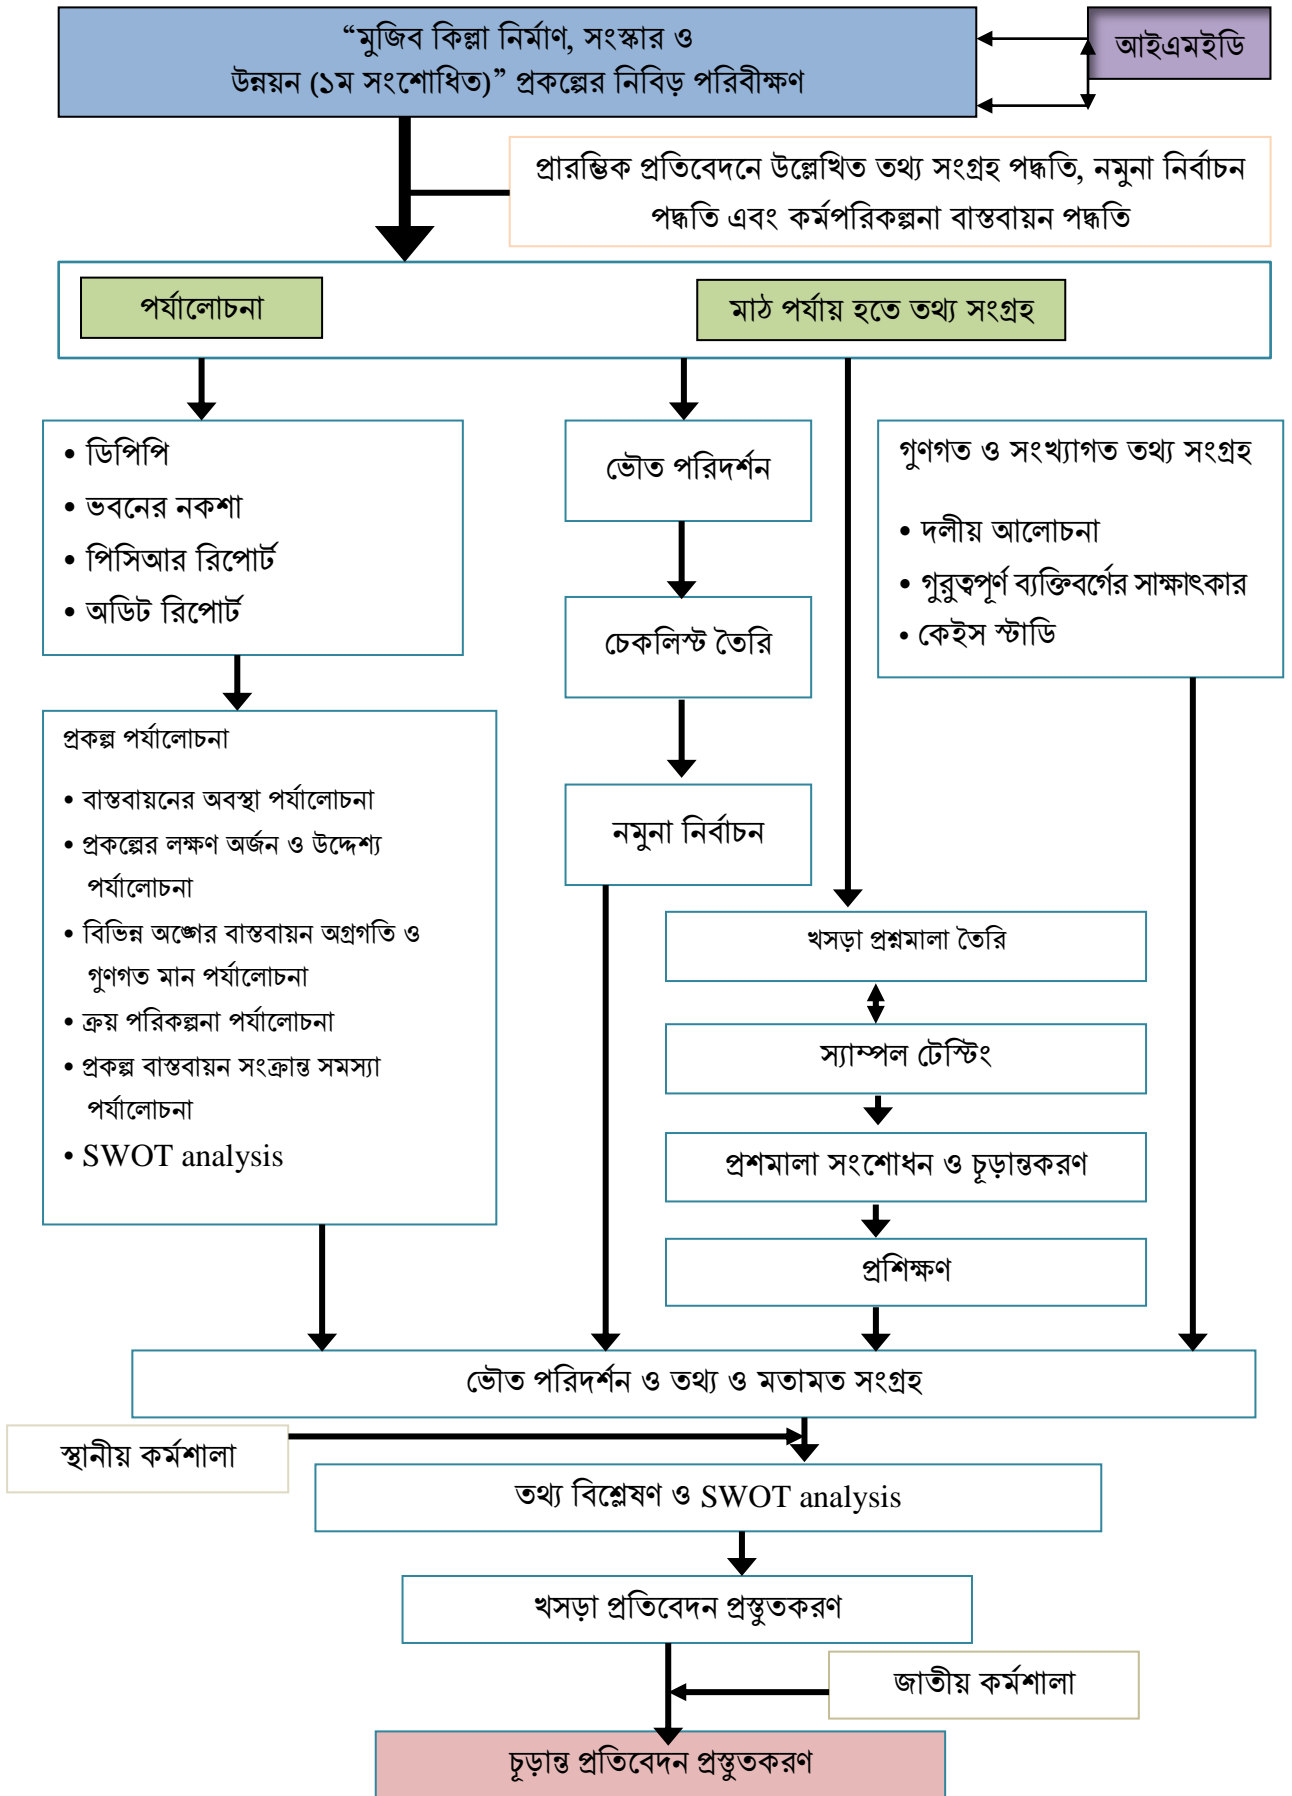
“মুজিব কিল্লা নির্মাণ, সংস্কার ও উন্নয়ন (১ম সংশোধিত)” প্রকল্পের নিবিড় পরিবীক্ষণ

আইএমইডি

প্রারম্ভিক প্রতিবেদনে উল্লেখিত তথ্য সংগ্রহ পদ্ধতি, নমুনা নির্বাচন পদ্ধতি এবং কর্মপরিকল্পনা বাস্তবায়ন পদ্ধতি

পর্যালোচনা

মাঠ পর্যায় হতে তথ্য সংগ্রহ

• ডিপিপি
• ভবনের নকশা
• পিসিআর রিপোর্ট
• অডিট রিপোর্ট

ভৌত পরিদর্শন

চেকলিস্ট তৈরি

নমুনা নির্বাচন

গুণগত ও সংখ্যাগত তথ্য সংগ্রহ

• দলীয় আলোচনা
• গুরুত্বপূর্ণ ব্যক্তিবর্গের সাক্ষাৎকার
• কেইস স্টাডি

প্রকল্প পর্যালোচনা

• বাস্তবায়নের অবস্থা পর্যালোচনা
• প্রকল্পের লক্ষণ অর্জন ও উদ্দেশ্য পর্যালোচনা
• বিভিন্ন অঙ্গের বাস্তবায়ন অগ্রগতি ও গুণগত মান পর্যালোচনা
• ক্রয় পরিকল্পনা পর্যালোচনা
• প্রকল্প বাস্তবায়ন সংক্রান্ত সমস্যা পর্যালোচনা
• SWOT analysis

খসড়া প্রশ্নমালা তৈরি

স্যাম্পল টেস্টিং

প্রশমালা সংশোধন ও চূড়ান্তকরণ

প্রশিক্ষণ

ভৌত পরিদর্শন ও তথ্য ও মতামত সংগ্রহ

স্থানীয় কর্মশালা

তথ্য বিশ্লেষণ ও SWOT analysis

খসড়া প্রতিবেদন প্রস্তুতকরণ

জাতীয় কর্মশালা

চূড়ান্ত প্রতিবেদন প্রস্তুতকরণ